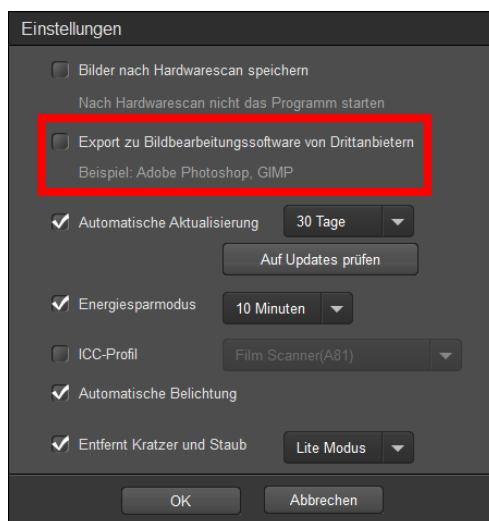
Einstellungen

Bilder nach Hardwarescan speichern

Nach Hardwarescan nicht das Programm starten

Export zu Bildbearbeitungssoftware von Drittanbietern

Beispiel: Adobe Photoshop, GIMP

Automatische Aktualisierung 30 Tage

Auf Updates prüfen

Energiesparmodus 10 Minuten

ICC-Profil Film Scanner(A81)

Automatische Belichtung

Entfernt Kratzer und Staub Lite Modus

OK Abbrechen